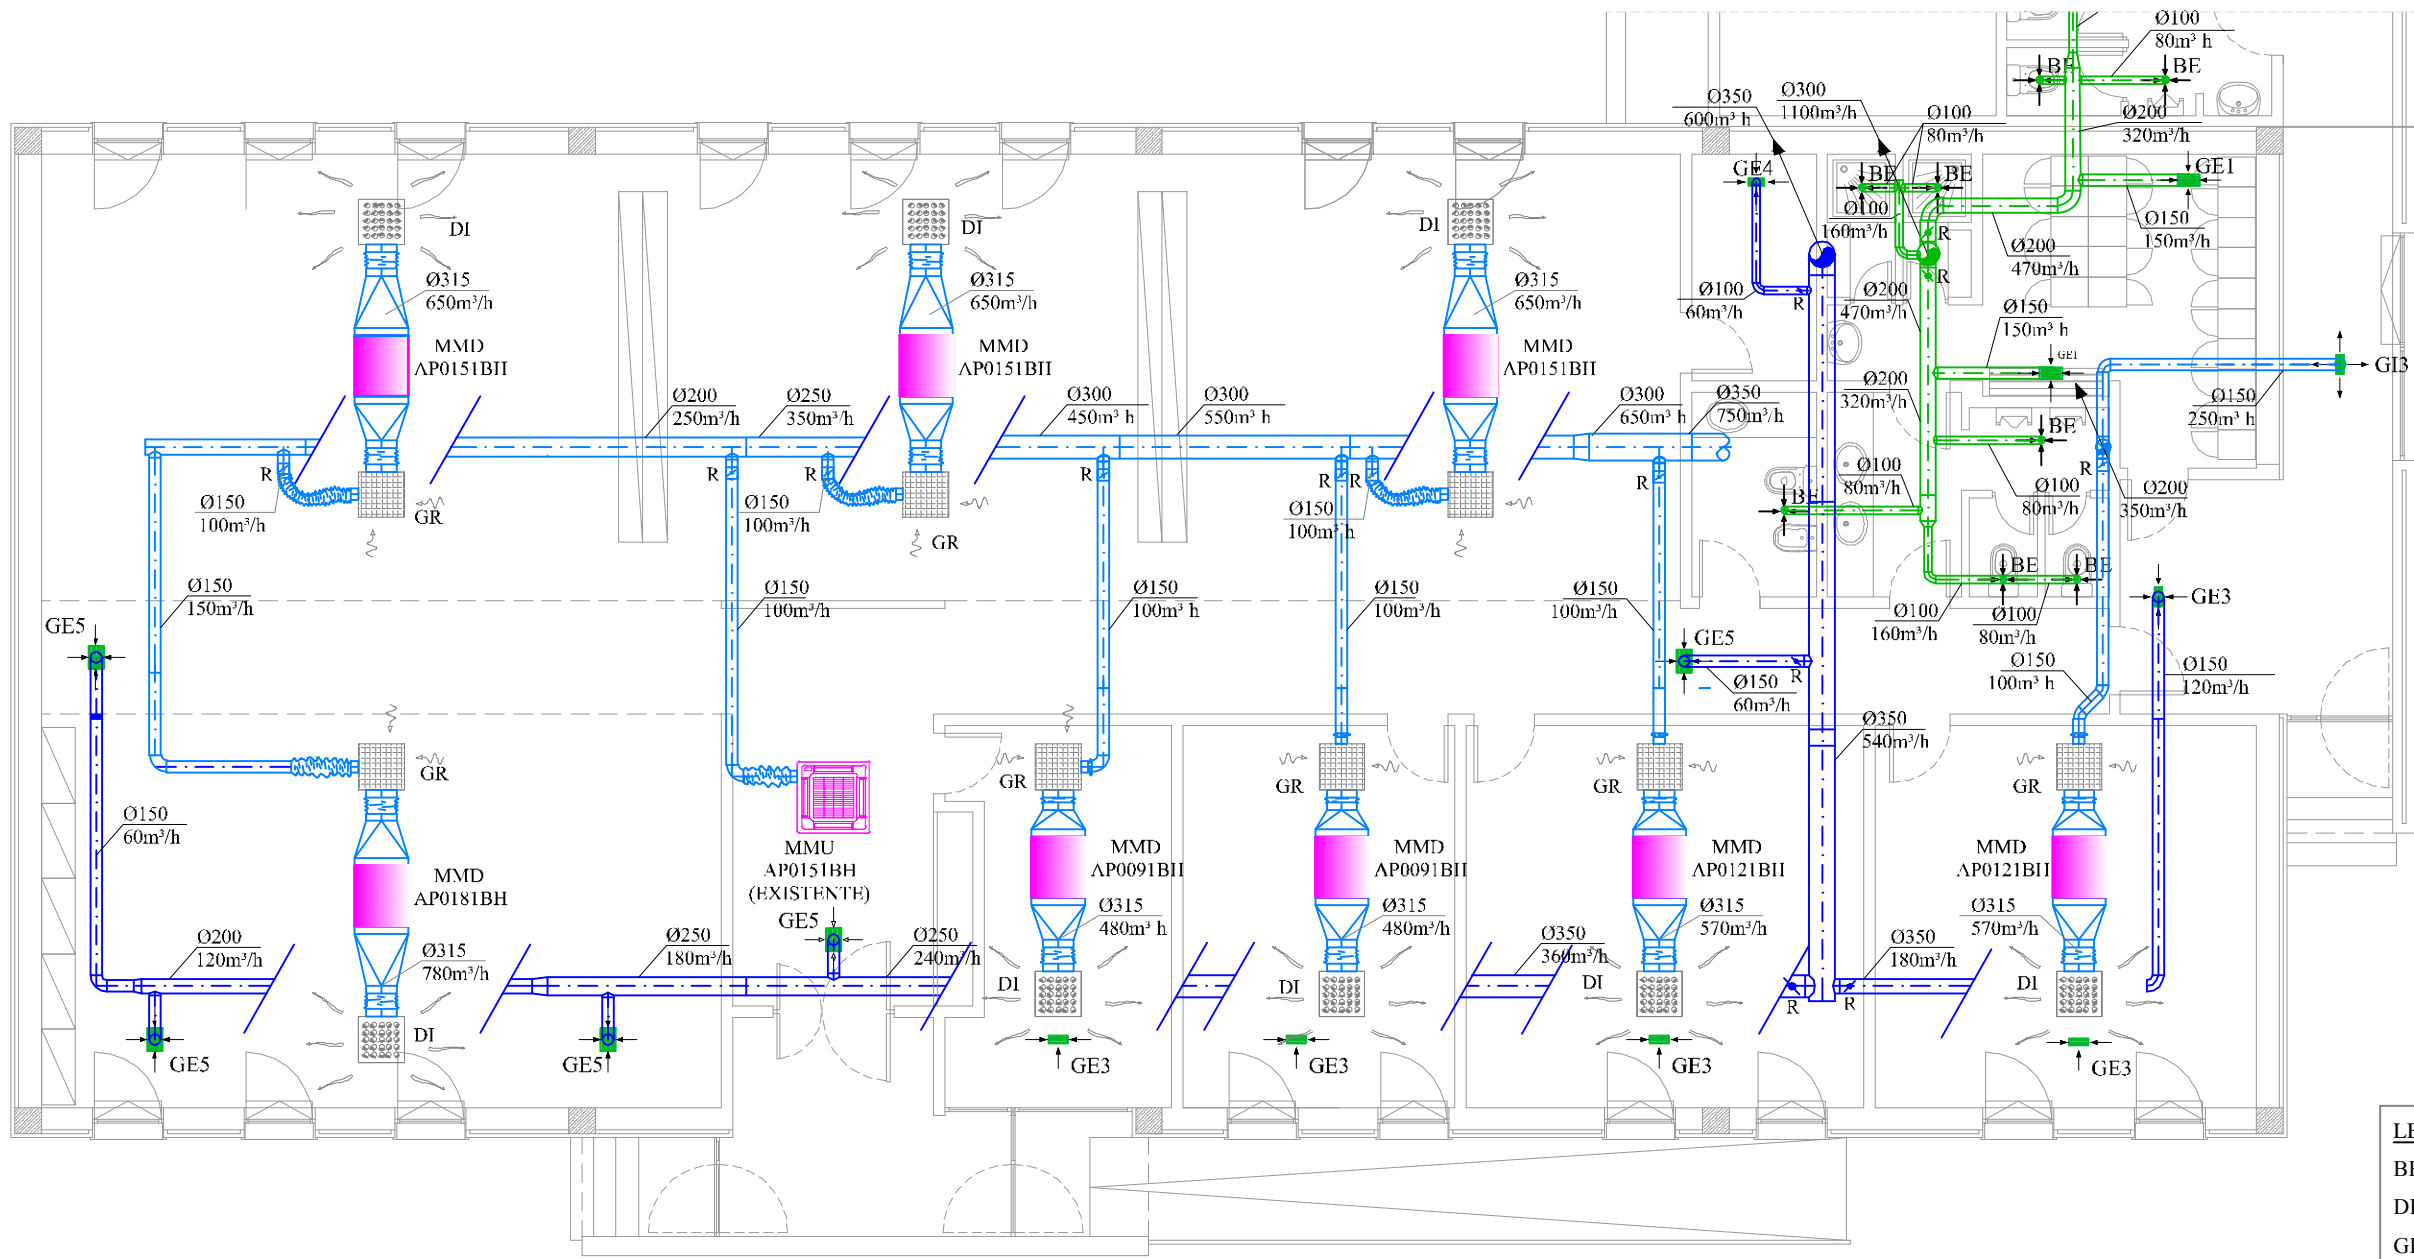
Ø100
80m³/h
BE
BE
Ø350
600m³/h
Ø300
1100m³/h
Ø100
80m³/h
Ø200
320m³/h
GE4
BE
BE
GE1
Ø100
160m³/h
R
Ø150
150m³/h
Ø200
470m³/h
R
DI
DI
DI
Ø315
650m³/h
Ø315
650m³/h
Ø315
650m³/h
Ø100
60m³/h
R
Ø200
470m³/h
Ø150
150m³/h
MMD
AP0151BH
MMD
AP0151BH
MMD
AP0151BH
GE1
GI3
Ø200
320m³/h
Ø200
250m³/h
Ø250
350m³/h
Ø300
450m³/h
Ø300
550m³/h
Ø300
650m³/h
Ø350
750m³/h
Ø150
250m³/h
BE
R
R
R
R
R
R
Ø100
80m³/h
Ø100
80m³/h
R
Ø200
350m³/h
Ø150
100m³/h
GR
Ø150
100m³/h
GR
Ø150
100m³/h
R
BE
BE
BE
Ø150
150m³/h
Ø150
100m³/h
Ø150
100m³/h
Ø150
100m³/h
Ø150
100m³/h
Ø100
160m³/h
Ø100
80m³/h
GE3
GE5
GE5
Ø150
100m³/h
Ø150
120m³/h
Ø150
60m³/h
R
Ø350
540m³/h
GR
GR
GR
GR
GR
Ø150
60m³/h
MMD
AP0091BH
MMD
AP0091BH
MMD
AP0121BH
MMD
AP0121BH
MMU
AP0151BH
(EXISTENTE)
MMD
AP0181BH
Ø315
480m³/h
Ø315
480m³/h
Ø315
570m³/h
Ø315
570m³/h
GE5
Ø200
120m³/h
Ø315
780m³/h
Ø250
180m³/h
Ø250
240m³/h
Ø350
360m³/h
Ø350
180m³/h
DI
DI
DI
DI
R
R
DI
GE5
GE5
GE3
GE3
GE3
GE3
LE
BE
DI
GI